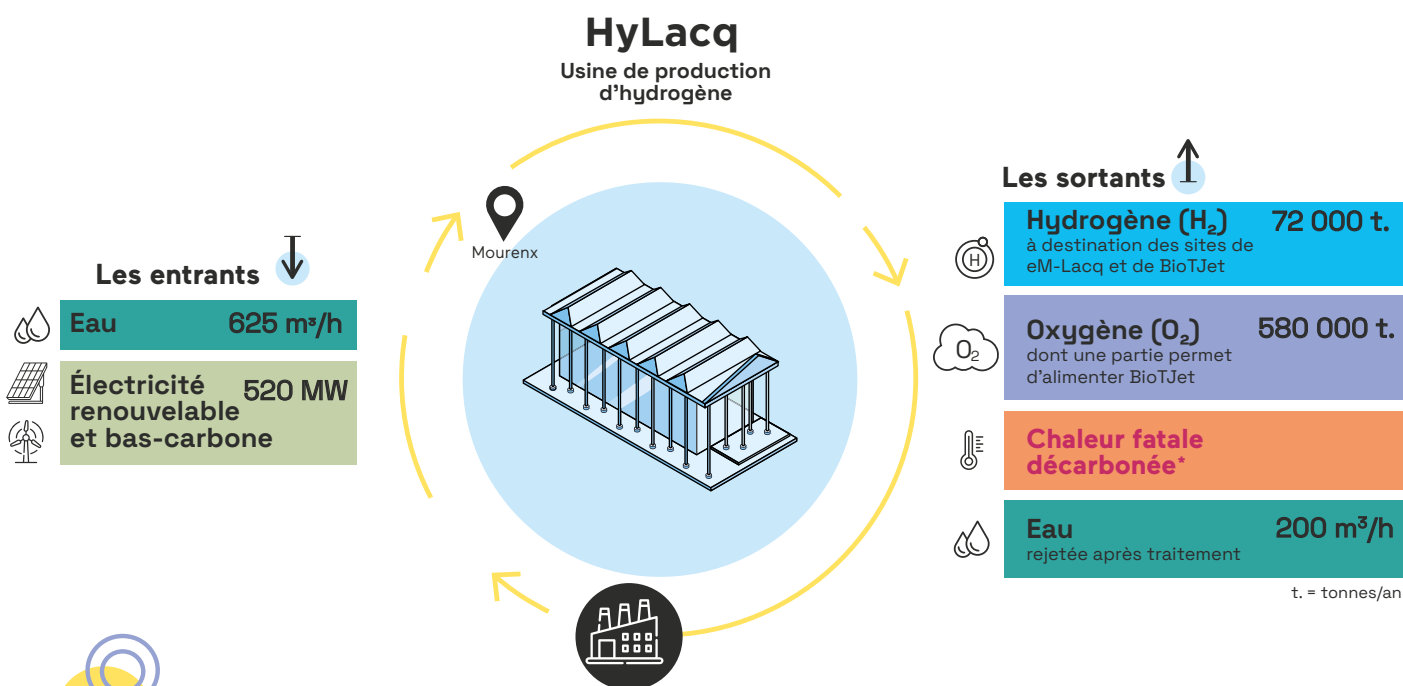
HyLacq
Usine de production d'hydrogène

Mourenx

Les entrants

Eau 625 m³/h

Électricité renouvelable et bas-carbone 520 MW

Les sortants

Hydrogène ($H_2$) 72 000 t.
à destination des sites de eM-Lacq et de BioTJet

H

Oxygène ($O_2$) 580 000 t.
dont une partie permet d'alimenter BioTJet

$O_2$

Chaleur fatale décarbonée*

Eau 200 m³/h
rejetée après traitement

t. = tonnes/an